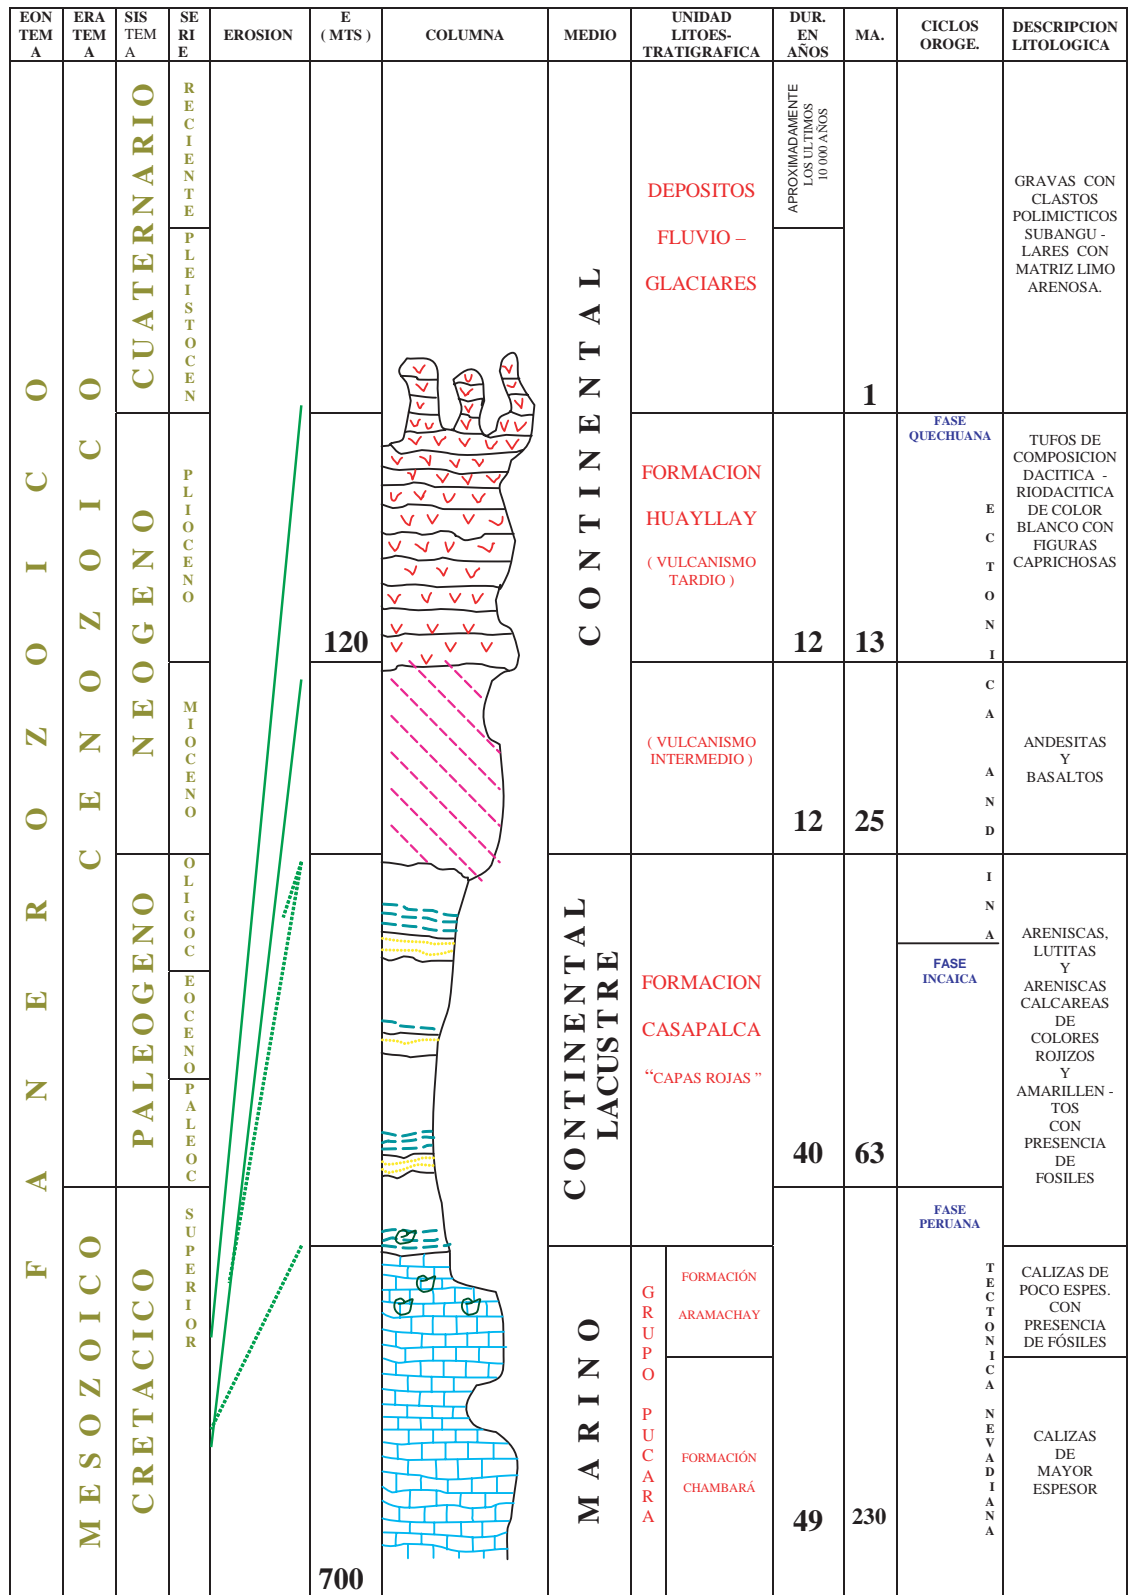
| EON TEMA | ERA TEMA | SIS TEMA | SE RI E | EROSION | E ( MTS ) | COLUMNA | MEDIO | UNIDAD LITOES-TRATIGRAFICA | DUR. EN AÑOS | MA. | CICLOS OROGE. | DESCRIPCION LITOLOGICA |
|---|---|---|---|---|---|---|---|---|---|---|---|---|
| FANEROZOICO | CENOZOICO | CUATERNARIO | RECIENTE | | | | CONTINENTAL | DEPOSITOS FLUVIO – GLACIARES | APROXIMADAMENTE LOS ULTIMOS 10 000 AÑOS | | | GRAVAS CON CLASTOS POLIMICTICOS SUBANGU - LARES CON MATRIZ LIMO ARENOSA. |
| | | | PLEISTOCENO | | | | | | | 1 | | |
| | | NEOGENO | PLIOCENO | | 120 | | | FORMACION HUAYLLAY ( VULCANISMO TARDIO ) | 12 | 13 | FASE QUECHUANA | TUFOS DE COMPOSICION DACITICA - RIODACITICA DE COLOR BLANCO CON FIGURAS CAPRICHOSAS |
| | | | MIOCENO | | | | | ( VULCANISMO INTERMEDIO ) | 12 | 25 | TECTONICA ANDINA | ANDESITAS Y BASALTOS |
| | | PALEOGENO | OLIGOC | | | | CONTINENTAL LACUSTRE | FORMACION CASAPALCA "CAPAS ROJAS" | 40 | 63 | FASE INCAICA | ARENISCAS, LUTITAS Y ARENISCAS CALCAREAS DE COLORES ROJIZOS Y AMARILLEN - TOS CON PRESENCIA DE FOSILES |
| | | | EOCENO | | | | | | | | | |
| | | | PALEOC | | | | | | | | | |
| | MESOZOICO | CRETACICO | SUPERIOR | | | | MARINO | GRUPO PUCARA FORMACIÓN ARAMACHAY | | | FASE PERUANA | CALIZAS DE POCO ESPES. CON PRESENCIA DE FÓSILES |
| | | | | | 700 | | | FORMACIÓN CHAMBARÁ | 49 | 230 | TECTONICA NEVADIANA | CALIZAS DE MAYOR ESPESOR |